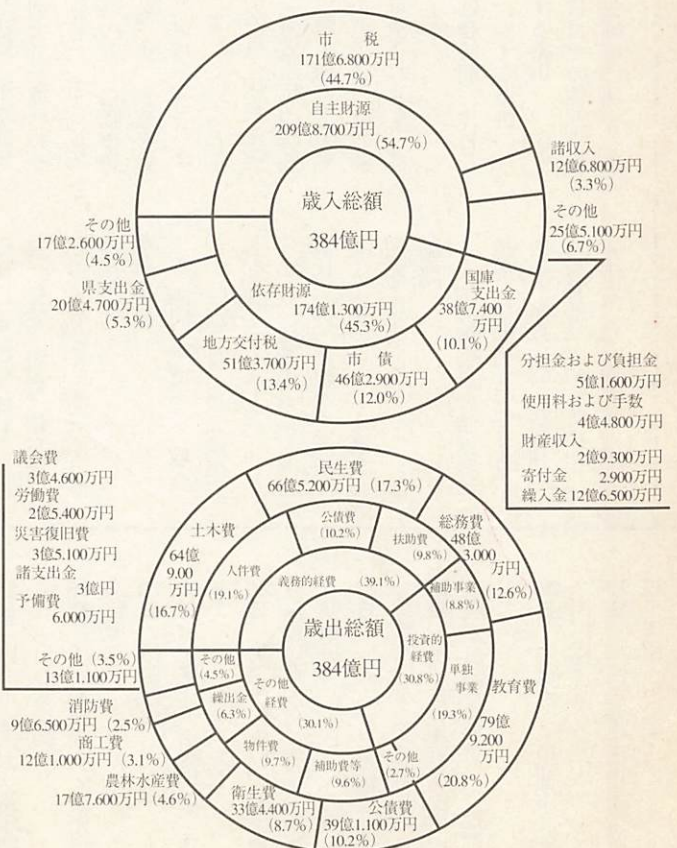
市　税
171億6,800万円
(44.7%)

自主財源
209億8,700万円
(54.7%)

諸収入
12億6,800万円
(3.3%)

その他
25億5,100万円
(6.7%)

歳入総額
384億円

その他
17億2,600万円
(4.5%)

県支出金
20億4,700万円
(5.3%)

依存財源
174億1,300万円
(45.3%)

国庫
支出金
38億7,400
万円
(10.1%)

地方交付税
51億3,700万円
(13.4%)

市　債
46億2,900万円
(12.0%)

分担金および負担金
5億1,600万円
使用料および手数
4億4,800万円
財産収入
2億9,300万円
寄付金　2,900万円
繰入金 12億6,500万円

議会費
3億4,600万円
労働費
2億5,400万円
災害復旧費
3億5,100万円
諸支出金
3億円
予備費
6,000万円

民生費
66億5,200万円 (17.3%)

公債費
(10.2%)

扶助費
(9.8%)

総務費
48億
3,000
万円
(12.6%)

土木費
64億
9,00
万円
(16.7%)

人件費
(19.1%)

義務的経費　(39.1%)

補助事業
(8.8%)

歳出総額
384億円

投資的
経費
(30.8%)

単独
事業
(19.3%)

教育費
79億
9,200
万円
(20.8%)

その他 (3.5%)
13億1,100万円

その他
(4.5%)

繰出金
(6.3%)

その他
経費
(30.1%)

消防費
9億6,500万円 (2.5%)

商工費
12億1,000万円 (3.1%)

物件費
(9.7%)

補助費等
(9.6%)

その他
(2.7%)

農林水産費
17億7,600万円 (4.6%)

衛生費
33億4,400万円
(8.7%)

公債費
39億1,100万円
(10.2%)